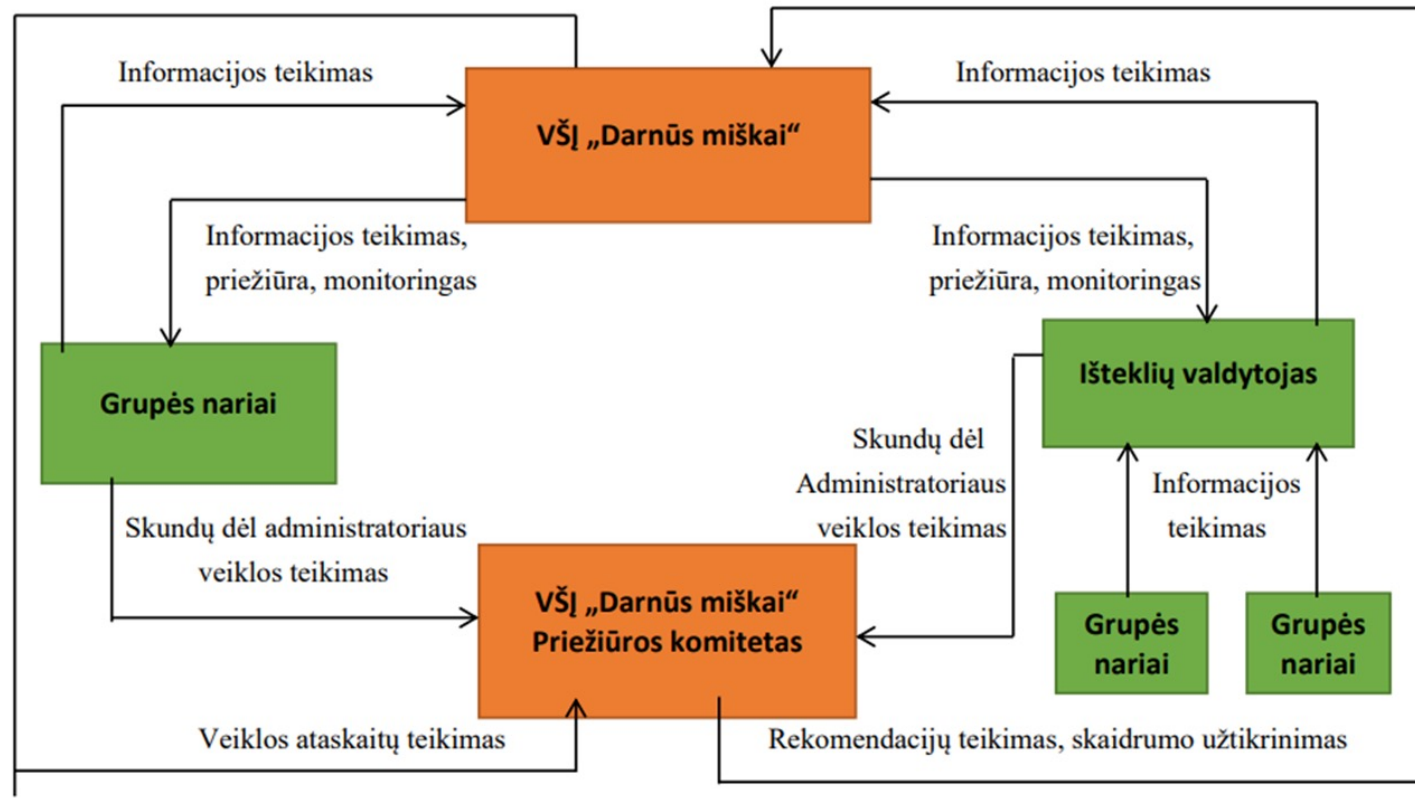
Informacijos teikimas

VŠĮ „Darnūs miškai“

Informacijos teikimas

Informacijos teikimas, priežiūra, monitoringas

Informacijos teikimas, priežiūra, monitoringas

Grupės nariai

Išteklių valdytojas

Skundų dėl Administratoriaus veiklos teikimas

Informacijos teikimas

Skundų dėl administratoriaus veiklos teikimas

VŠĮ „Darnūs miškai“ Priežiūros komitetas

Grupės nariai

Grupės nariai

Veiklos ataskaitų teikimas

Rekomendacijų teikimas, skaidrumo užtikrinimas